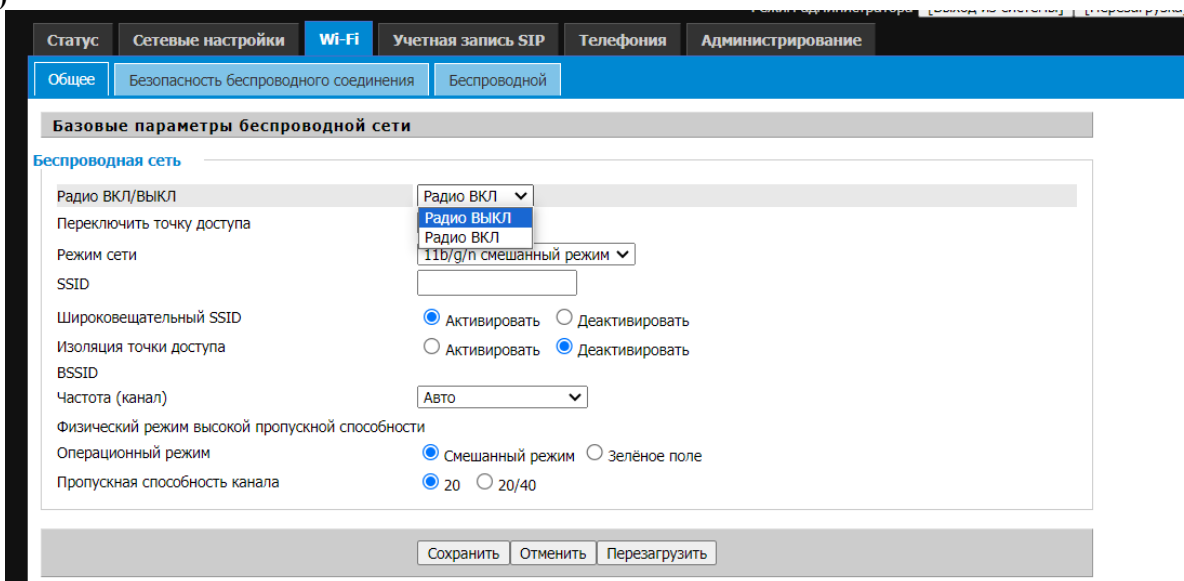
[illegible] [Выход из системы] | [Перезагрузка]

Статус | Сетевые настройки | Wi-Fi | Учетная запись SIP | Телефония | Администрирование

Общее | Безопасность беспроводного соединения | Беспроводной

Базовые параметры беспроводной сети

Беспроводная сеть

Радио ВКЛ/ВЫКЛ — Радио ВКЛ
Радио ВЫКЛ
Радио ВКЛ
Переключить точку доступа
Режим сети — 11b/g/n смешанный режим
SSID
Широковещательный SSID — Активировать Деактивировать
Изоляция точки доступа — Активировать Деактивировать
BSSID
Частота (канал) — Авто
Физический режим высокой пропускной способности
Операционный режим — Смешанный режим Зелёное поле
Пропускная способность канала — 20 20/40

Сохранить | Отменить | Перезагрузить